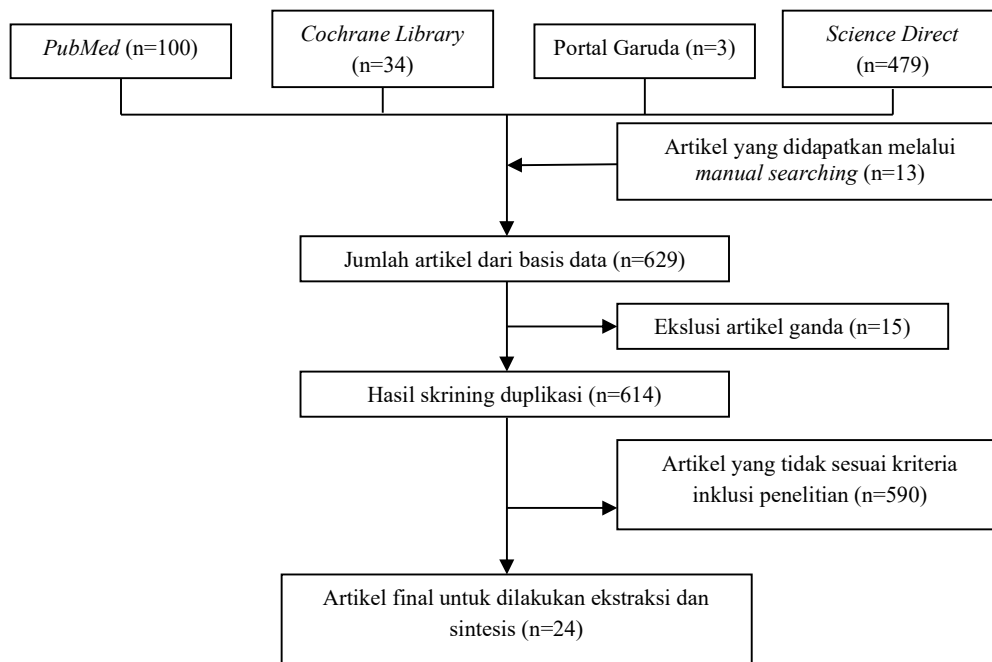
PubMed (n=100)

Cochrane Library (n=34)

Portal Garuda (n=3)

Science Direct (n=479)

Artikel yang didapatkan melalui manual searching (n=13)

Jumlah artikel dari basis data (n=629)

Ekslusi artikel ganda (n=15)

Hasil skrining duplikasi (n=614)

Artikel yang tidak sesuai kriteria inklusi penelitian (n=590)

Artikel final untuk dilakukan ekstraksi dan sintesis (n=24)